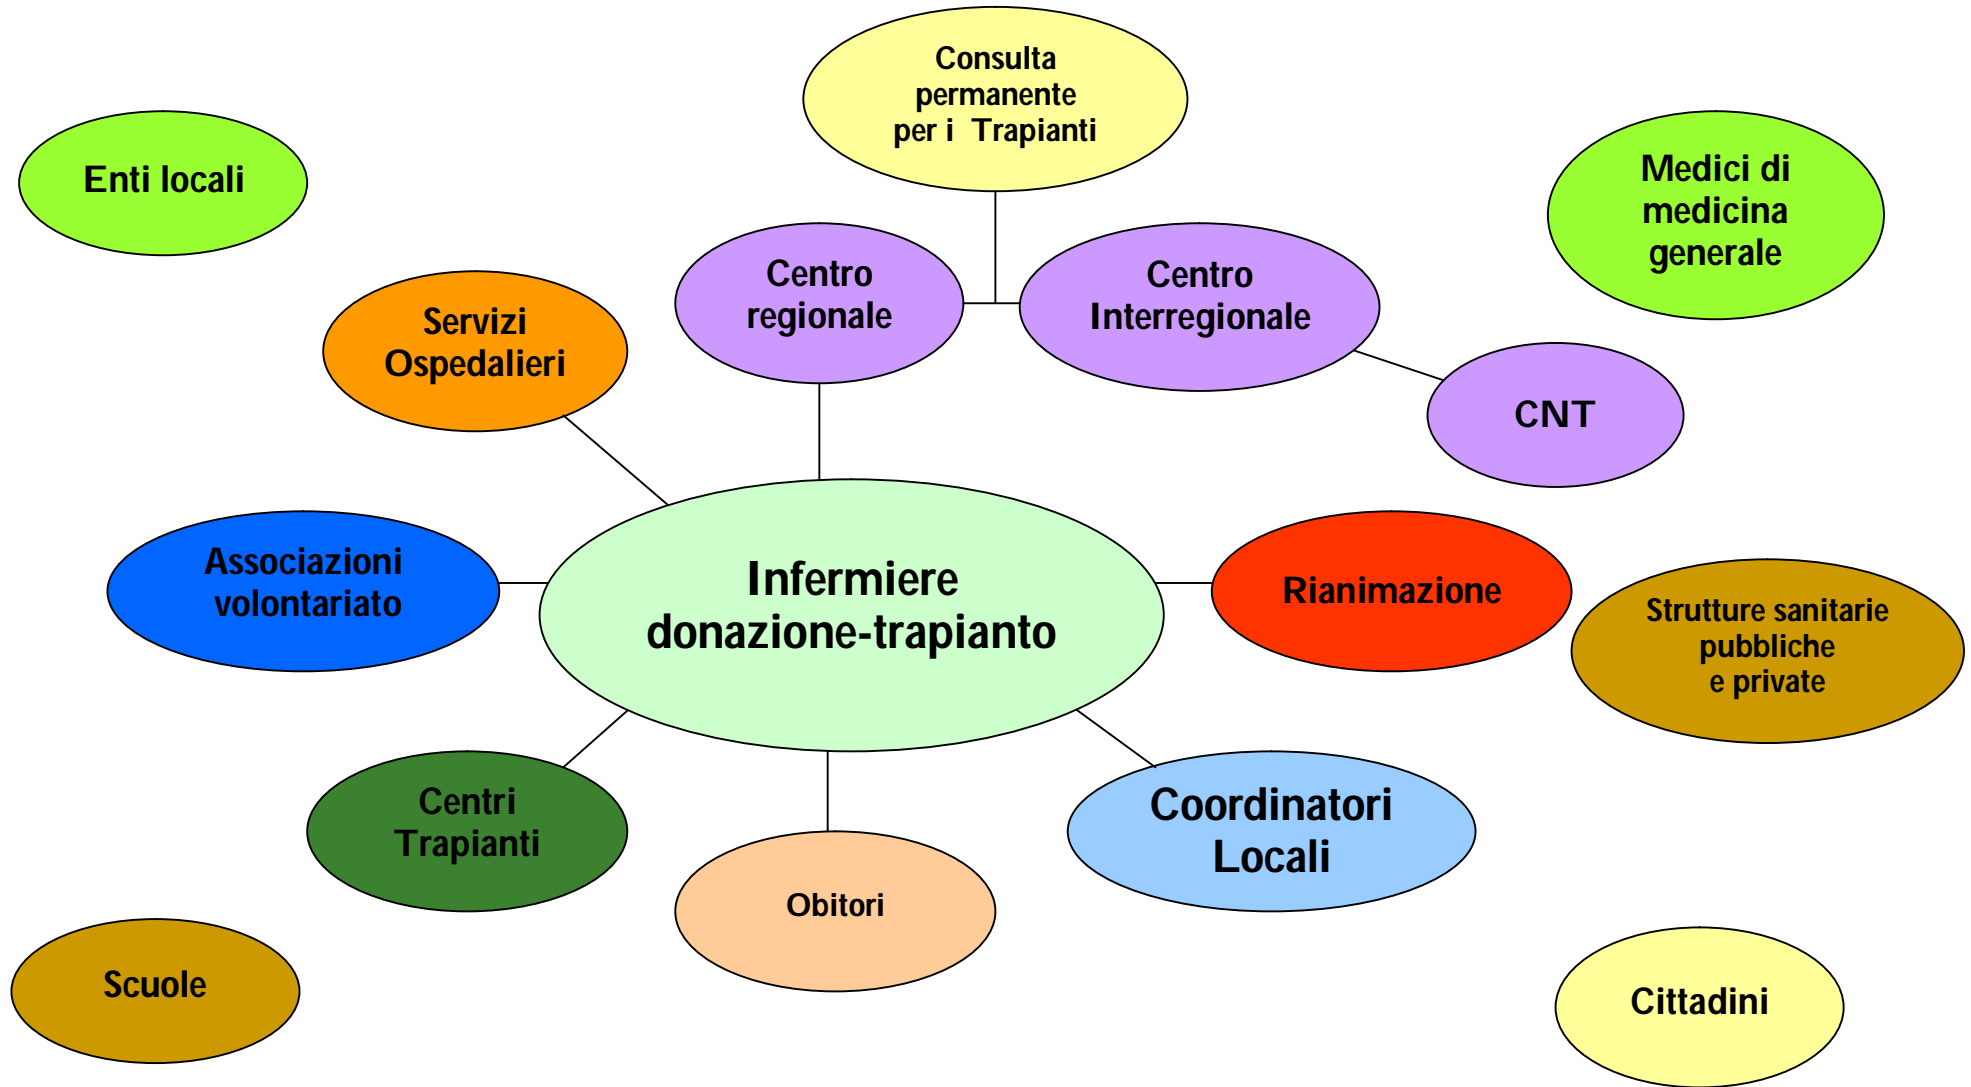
Consulta permanente per i Trapianti

Enti locali

Medici di medicina generale

Centro regionale

Centro Interregionale

Servizi Ospedalieri

CNT

Associazioni volontariato

Infermiere donazione-trapianto

Rianimazione

Strutture sanitarie pubbliche e private

Centri Trapianti

Obitori

Coordinatori Locali

Scuole

Cittadini